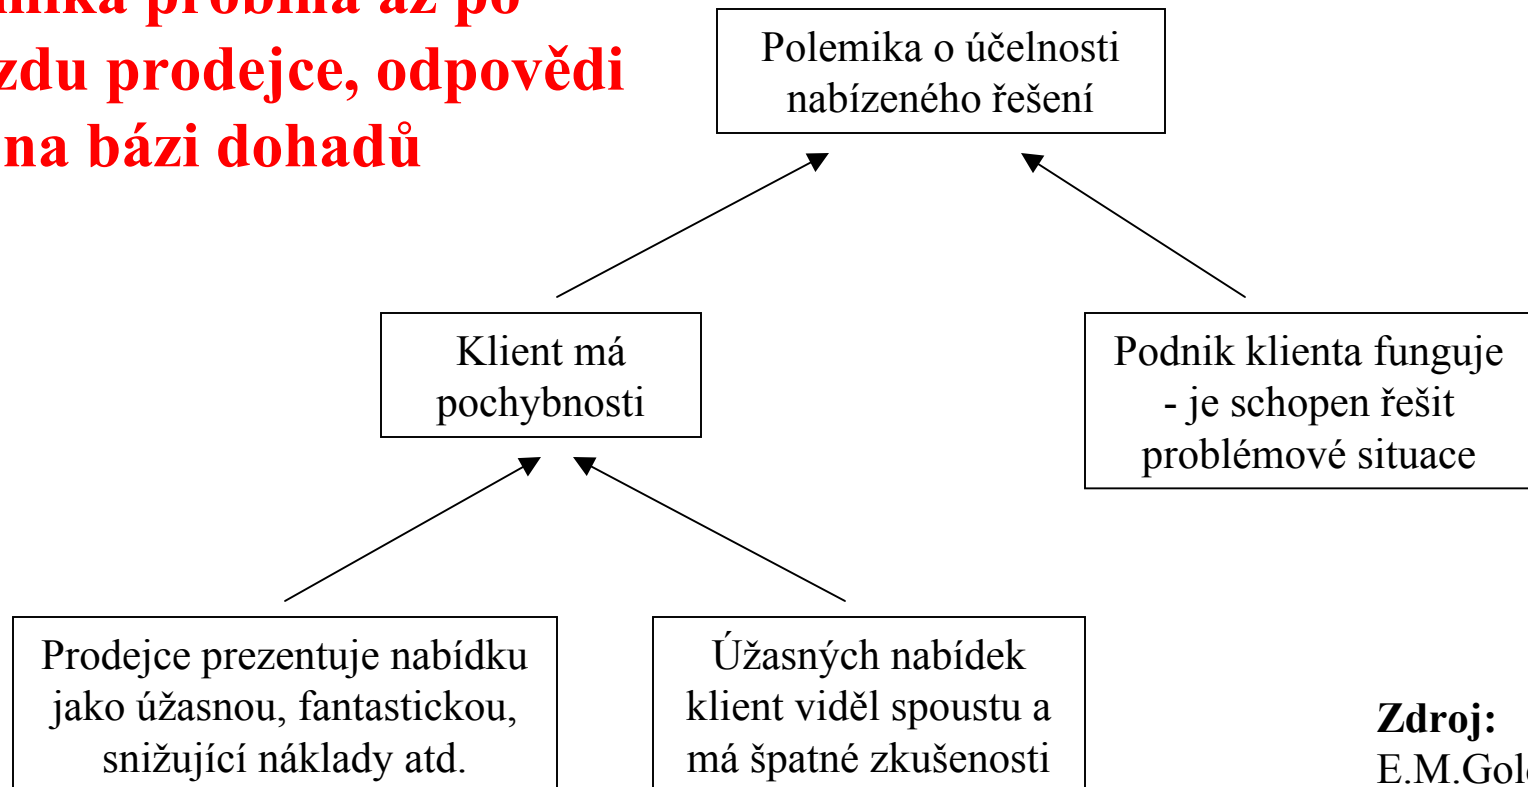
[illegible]mika probíhá až po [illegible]zdu prodejce, odpovědi na bázi dohadů

Polemika o účelnosti nabízeného řešení

Klient má pochybnosti

Podnik klienta funguje - je schopen řešit problémové situace

Prodejce prezentuje nabídku jako úžasnou, fantastickou, snižující náklady atd.

Úžasných nabídek klient viděl spoustu a má špatné zkušenosti

Zdroj:
E.M.Gol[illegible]